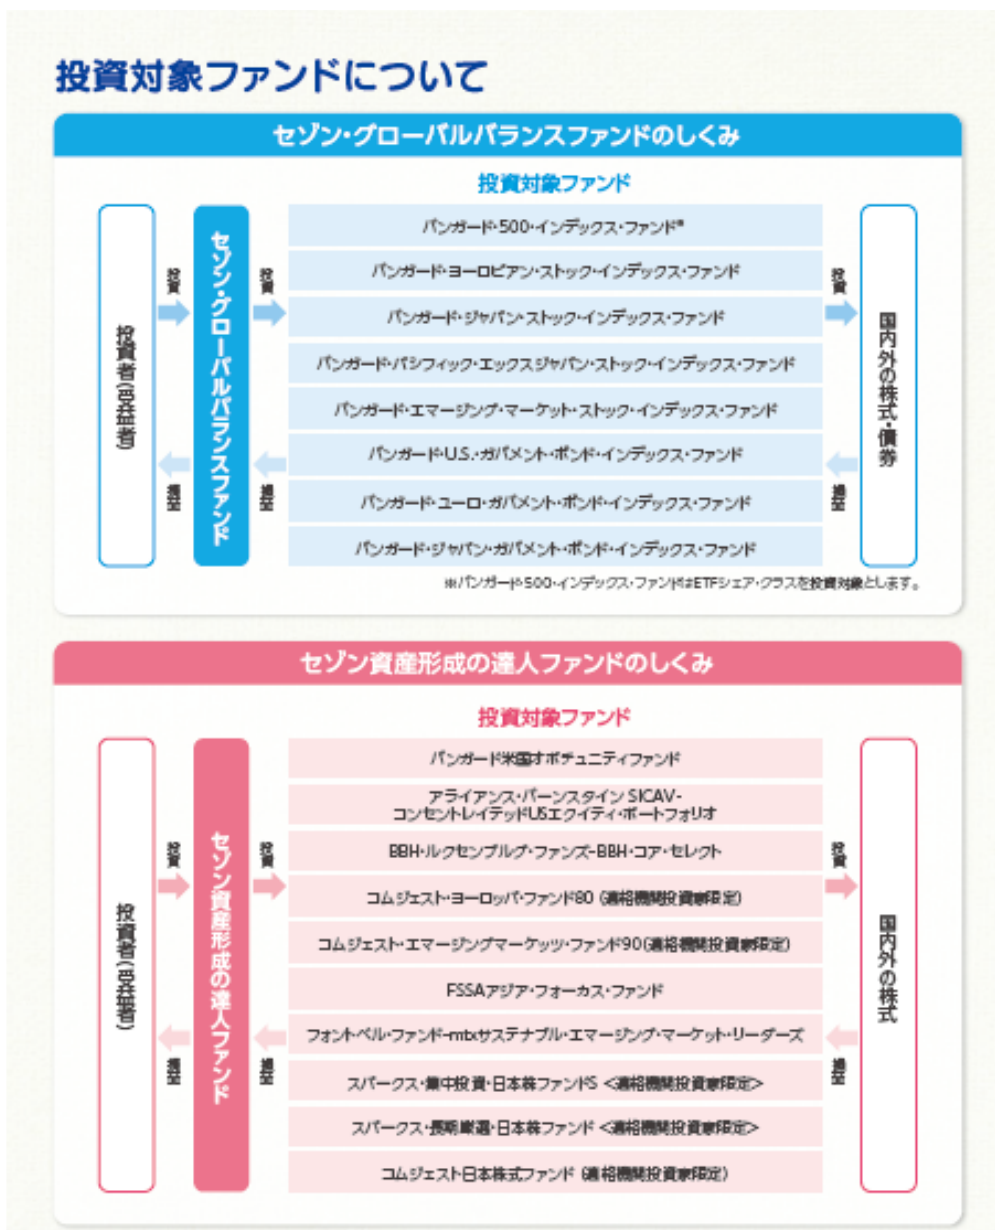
投資対象ファンドについて

セゾン・グローバルバランスファンドのしくみ

投資対象ファンド

投資者(受益者)

投資

分配

セゾン・グローバルバランスファンド

投資

分配

バンガード・500・インデックス・ファンド※

バンガード・ヨーロピアン・ストック・インデックス・ファンド

バンガード・ジャパン・ストック・インデックス・ファンド

バンガード・パシフィック・エックスジャパン・ストック・インデックス・ファンド

バンガード・エマージング・マーケット・ストック・インデックス・ファンド

バンガード・U.S.・ガバメント・ボンド・インデックス・ファンド

バンガード・ユーロ・ガバメント・ボンド・インデックス・ファンド

バンガード・ジャパン・ガバメント・ボンド・インデックス・ファンド

投資

分配

国内外の株式・債券

※バンガード・500・インデックス・ファンドはETFシェア・クラスを投資対象とします。

セゾン資産形成の達人ファンドのしくみ

投資対象ファンド

投資者(受益者)

投資

分配

セゾン資産形成の達人ファンド

投資

分配

バンガード米国オポチュニティファンド

アライアンス・バーンスタイン SICAV-コンセントレイテッドUSエクイティ・ポートフォリオ

BBH・ルクセンブルグ・ファンズ-BBH・コア・セレクト

コムジェスト・ヨーロッパ・ファンド80 (適格機関投資家限定)

コムジェスト・エマージングマーケッツ・ファンド90(適格機関投資家限定)

FSSAアジア・フォーカス・ファンド

フォントベル・ファンド-mtxサステナブル・エマージング・マーケット・リーダーズ

スパークス・集中投資・日本株ファンドS <適格機関投資家限定>

スパークス・長期厳選・日本株ファンド <適格機関投資家限定>

コムジェスト日本株式ファンド (適格機関投資家限定)

投資

分配

国内外の株式